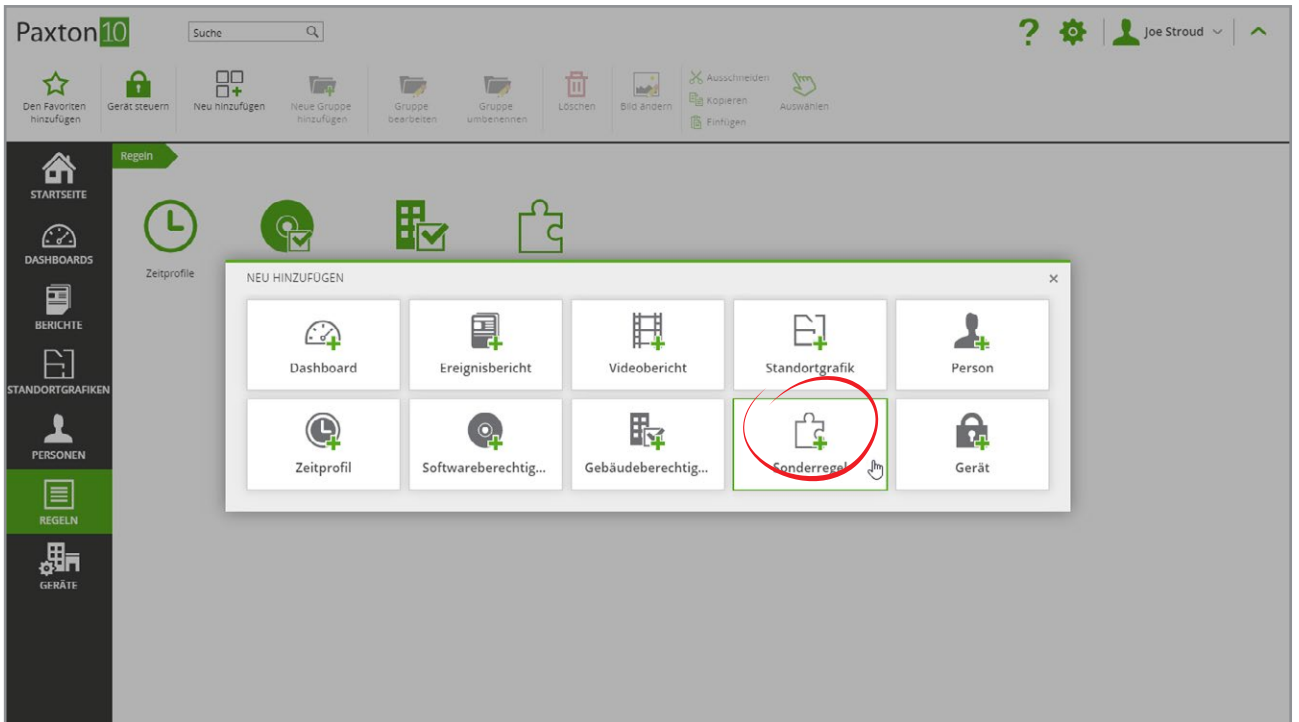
Paxton10

Suche

Joe Stroud

Den Favoriten hinzufügen
Gerät steuern
Neu hinzufügen
Neue Gruppe hinzufügen
Gruppe bearbeiten
Gruppe umbenennen
Löschen
Bild ändern
Ausschneiden
Kopieren
Einfügen
Auswählen

STARTSEITE
DASHBOARDS
BERICHTE
STANDORTGRAFIKEN
PERSONEN
REGELN
GERÄTE

Regeln

Zeitprofile

NEU HINZUFÜGEN
×

Dashboard
Ereignisbericht
Videobericht
Standortgrafik
Person
Zeitprofil
Softwareberechtig...
Gebäudeberechtig...
Sonderregel
Gerät